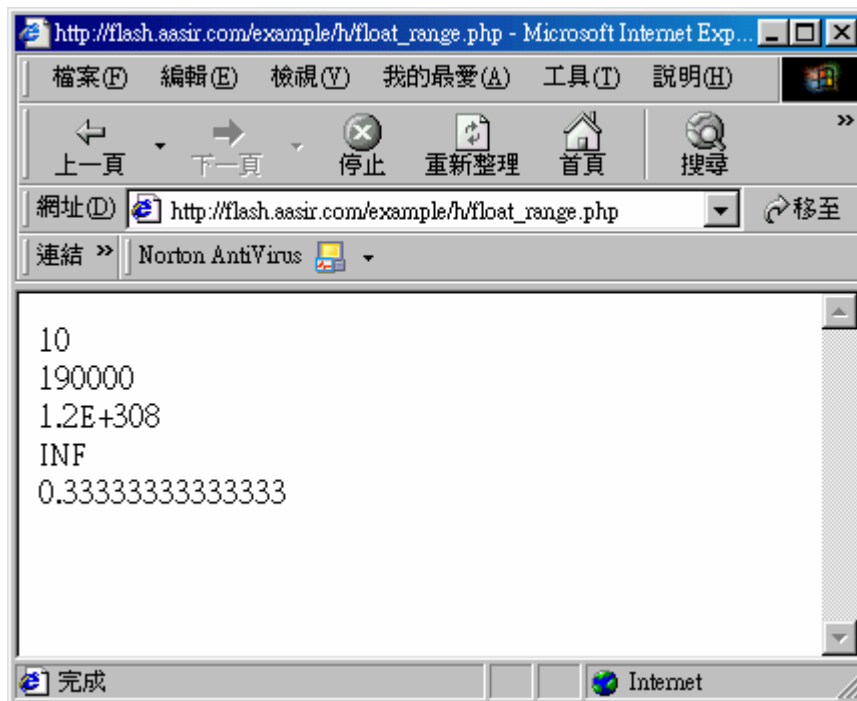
http://flash.aasir.com/example/h/float_range.php - Microsoft Internet Exp...

檔案(F) 編輯(E) 檢視(V) 我的最愛(A) 工具(T) 說明(H)

上一頁 下一頁 停止 重新整理 首頁 搜尋

網址(D) http://flash.aasir.com/example/h/float_range.php 移至

連結 » Norton AntiVirus

10
190000
1.2E+308
INF
0.33333333333333

完成 Internet